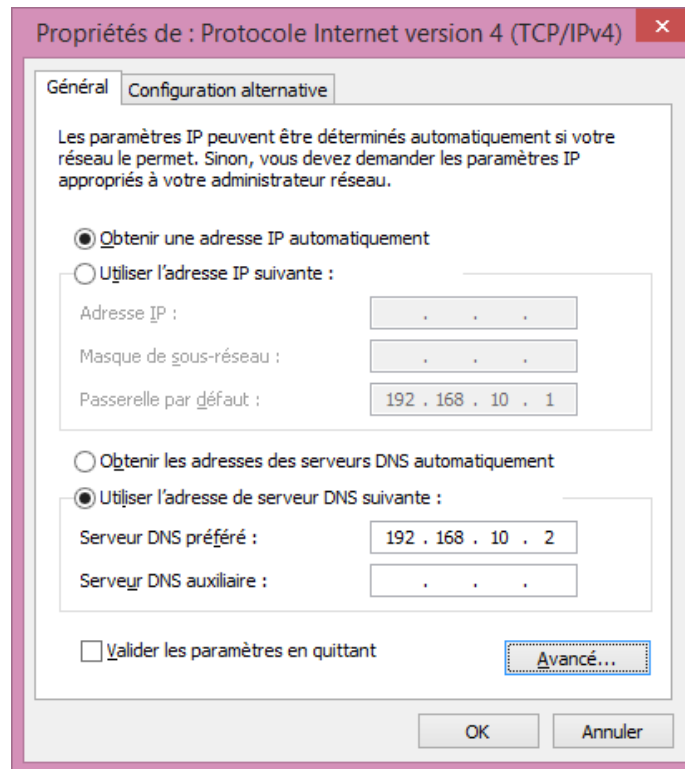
Propriétés de : Protocole Internet version 4 (TCP/IPv4)

Général | Configuration alternative

Les paramètres IP peuvent être déterminés automatiquement si votre réseau le permet. Sinon, vous devez demander les paramètres IP appropriés à votre administrateur réseau.

Obtenir une adresse IP automatiquement

Utiliser l'adresse IP suivante :

Adresse IP : . . .

Masque de sous-réseau : . . .

Passerelle par défaut : 192 . 168 . 10 . 1

Obtenir les adresses des serveurs DNS automatiquement

Utiliser l'adresse de serveur DNS suivante :

Serveur DNS préféré : 192 . 168 . 10 . 2

Serveur DNS auxiliaire : . . .

Valider les paramètres en quittant

Avancé...

OK

Annuler